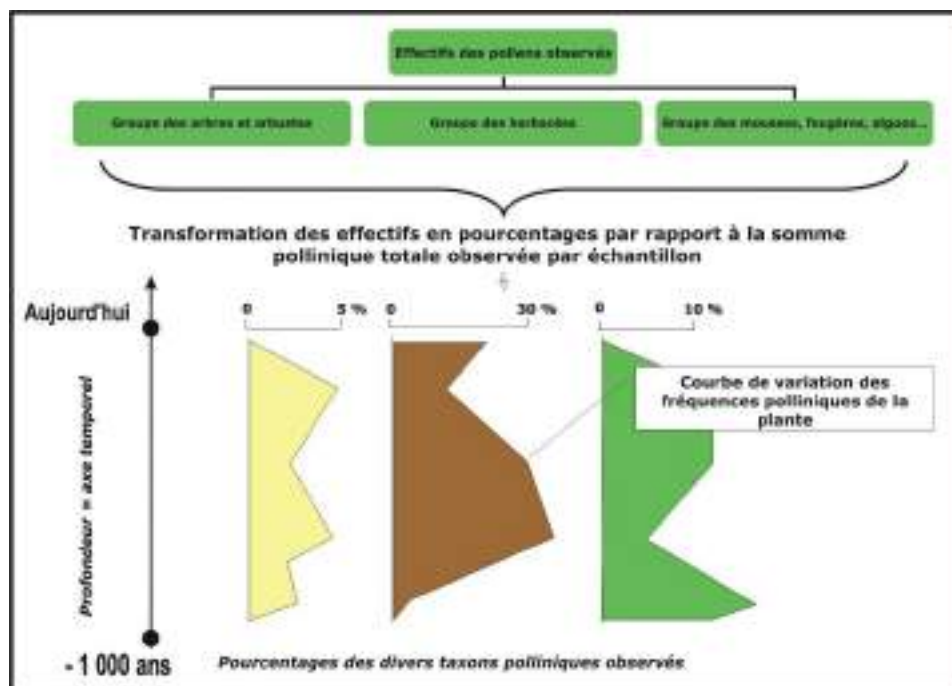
Effectifs des pollens observés

Groupe des arbres et arbustes

Groupe des herbacées

Groupe des mousses, fougères, algues...

Transformation des effectifs en pourcentages par rapport à la somme pollinique totale observée par échantillon

Aujourd'hui

0 5 %

0 30 %

0 10 %

Courbe de variation des fréquences polliniques de la plante

Profondeur = axe temporel

- 1 000 ans

Pourcentages des divers taxons polliniques observés